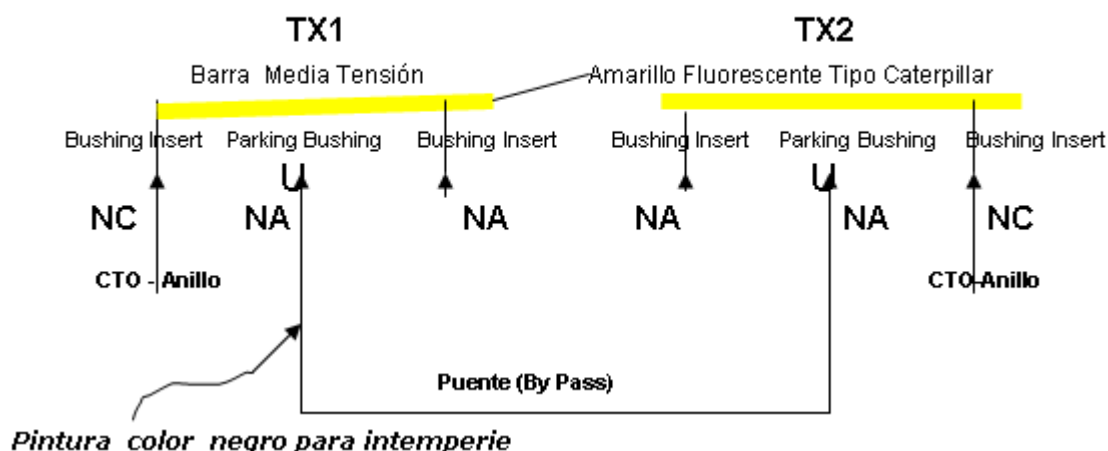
TX1

TX2

Barra Media Tensión

Amarillo Fluorescente Tipo Caterpillar

Bushing Insert

Parking Bushing

Bushing Insert

Bushing Insert

Parking Bushing

Bushing Insert

NC

NA

NA

NA

NA

NC

CTO - Anillo

CTO Anillo

Puente (By Pass)

Pintura color negro para intemperie